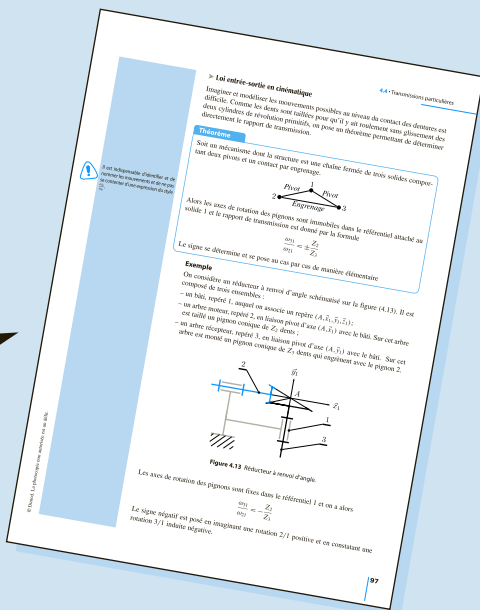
4.4 • Transmissions particulières

➤ Loi entrée-sortie en cinématique

Imaginer et modéliser les mouvements possibles au niveau du contact des dentures est difficile. Comme les dents sont taillées pour qu'il y ait roulement sans glissement des deux cylindres de révolution primitifs, on pose un théorème permettant de déterminer directement le rapport de transmission.

Théorème

Soit un mécanisme dont la structure est une chaîne fermée de trois solides comportant deux pivots et un contact par engrenage.

Pivot 1 Pivot
2 Engrenage 3

Alors les axes de rotation des pignons sont immobiles dans le référentiel attaché au solide 1 et le rapport de transmission est donné par la formule

$\frac{\omega_{31}}{\omega_{21}} = \pm\frac{Z_2}{Z_3}$

Le signe se détermine et se pose au cas par cas de manière élémentaire

Il est indispensable d'identifier et de nommer les mouvements et de ne pas se contenter d'une expression du style $\frac{\omega_s}{\omega_e}$.

Exemple

On considère un réducteur à renvoi d'angle schématisé sur la figure (4.13). Il est composé de trois ensembles :
– un bâti, repéré 1, auquel on associe un repère $(A,\vec{x}_1,\vec{y}_1,\vec{z}_1)$ ;
– un arbre moteur, repéré 2, en liaison pivot d'axe $(A,\vec{x}_1)$ avec le bâti. Sur cet arbre est taillé un pignon conique de $Z_2$ dents ;
– un arbre récepteur, repéré 3, en liaison pivot d'axe $(A,\vec{y}_1)$ avec le bâti. Sur cet arbre est monté un pignon conique de $Z_3$ dents qui engrènent avec le pignon 2.

2 $\vec{y}_1$ A $\vec{z}_1$ 1 3

Figure 4.13 Réducteur à renvoi d'angle.

Les axes de rotation des pignons sont fixes dans le référentiel 1 et on a alors

$\frac{\omega_{31}}{\omega_{21}} = -\frac{Z_2}{Z_3}$

Le signe négatif est posé en imaginant une rotation 2/1 positive et en constatant une rotation 3/1 induite négative.

© Dunod. La photocopie non autorisée est un délit.

97